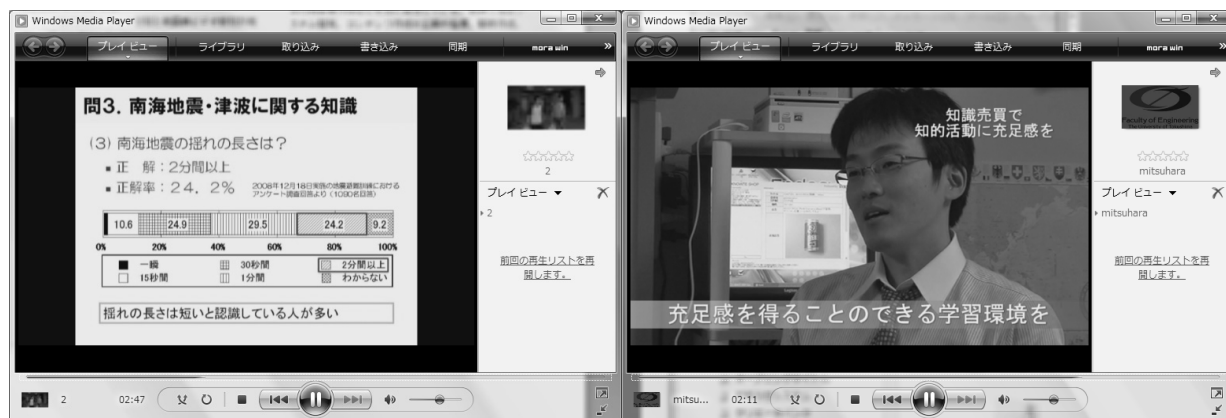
Windows Media Player

プレイビュー　ライブラリ　取り込み　書き込み　同期　mora win

問3. 南海地震・津波に関する知識

(3) 南海地震の揺れの長さは?

▪ 正　解：2分間以上

▪ 正解率：２４．２%　2008年12月18日実施の地震避難訓練におけるアンケート調査回答より（1080名回答）

| 10.6 | 24.9 | 29.5 | 24.2 | 9.2 |
|---|---|---|---|---|

0%　20%　40%　60%　80%　100%

| ■ 一瞬 | 30秒間 | 2分間以上 |
|---|---|---|
| □ 15秒間 | 1分間 | わからない |

揺れの長さは短いと認識している人が多い

2

プレイビュー ▼

2

前回の再生リストを再開します。

2　02:47

Windows Media Player

プレイビュー　ライブラリ　取り込み　書き込み　同期　mora win

知識売買で
知的活動に充足感を

充足感を得ることのできる学習環境を

Faculty of Engineering

mitsuhara

プレイビュー ▼

mitsuhara

前回の再生リストを再開します。

mitsu...　02:11